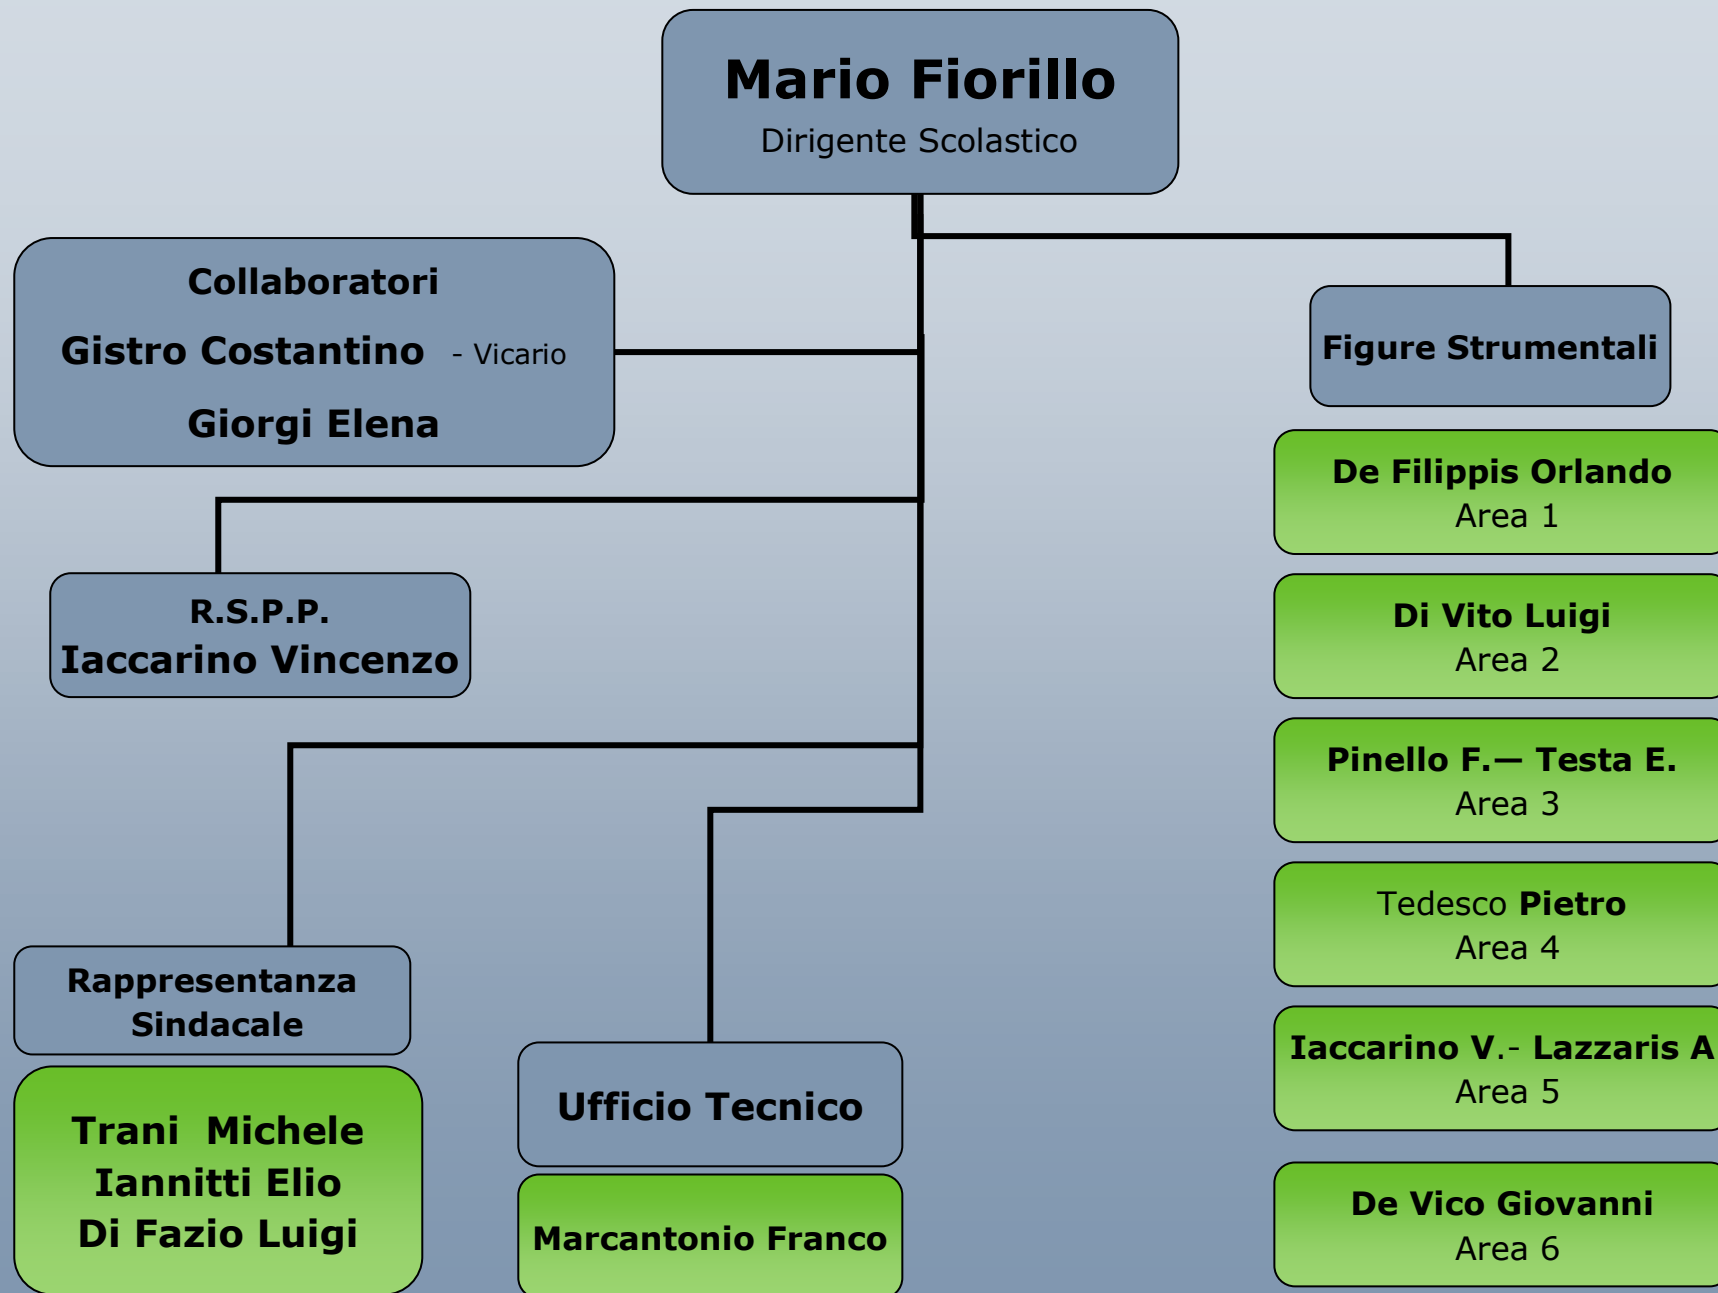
Mario Fiorillo
Dirigente Scolastico

Collaboratori
Gistro Costantino - Vicario
Giorgi Elena

R.S.P.P.
Iaccarino Vincenzo

Rappresentanza Sindacale

Trani Michele
Iannitti Elio
Di Fazio Luigi

Ufficio Tecnico

Marcantonio Franco

Figure Strumentali

De Filippis Orlando
Area 1

Di Vito Luigi
Area 2

Pinello F.— Testa E.
Area 3

Tedesco Pietro
Area 4

Iaccarino V.- Lazzaris A
Area 5

De Vico Giovanni
Area 6